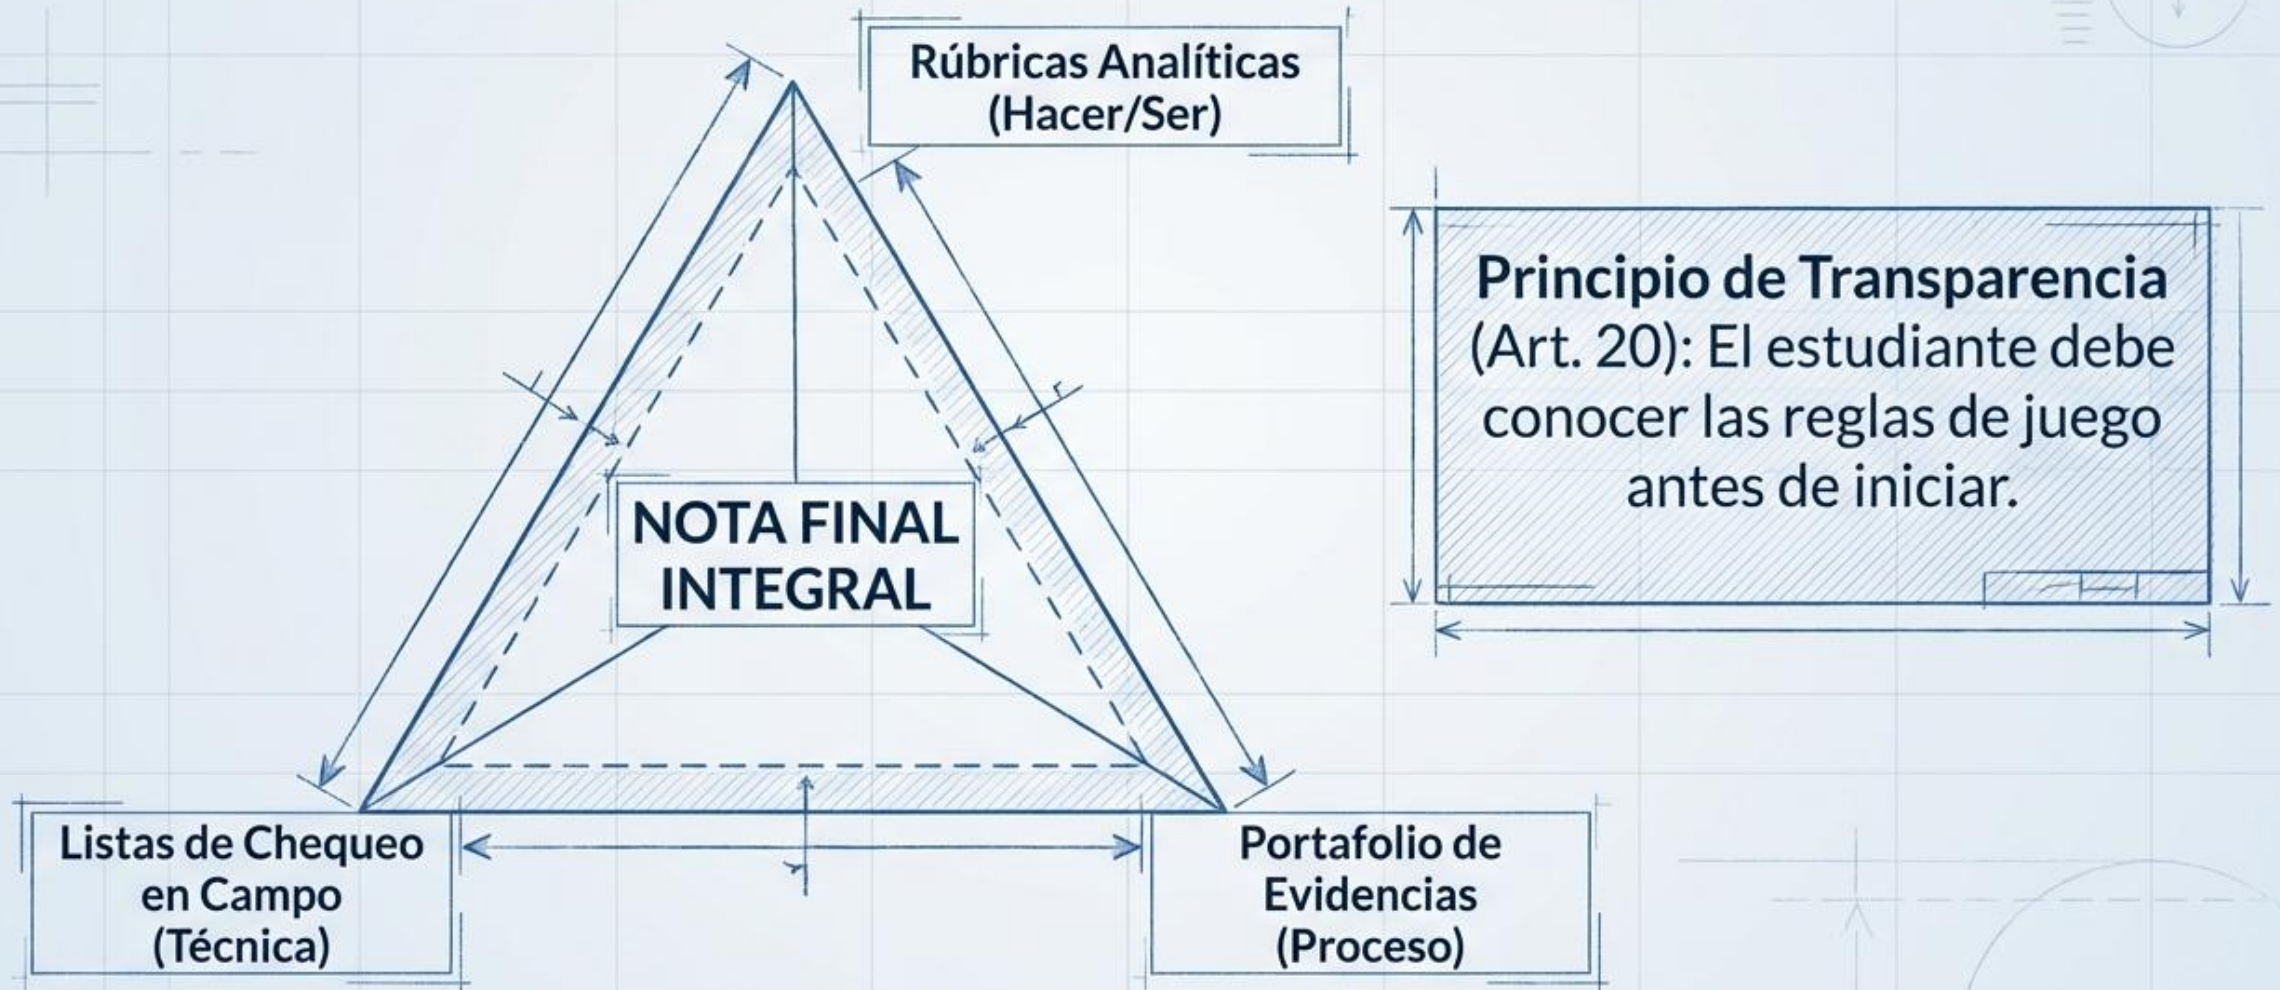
Rúbricas Analíticas
(Hacer/Ser)

NOTA FINAL
INTEGRAL

Principio de Transparencia (Art. 20): El estudiante debe conocer las reglas de juego antes de iniciar.

Listas de Chequeo
en Campo
(Técnica)

Portafolio de
Evidencias
(Proceso)